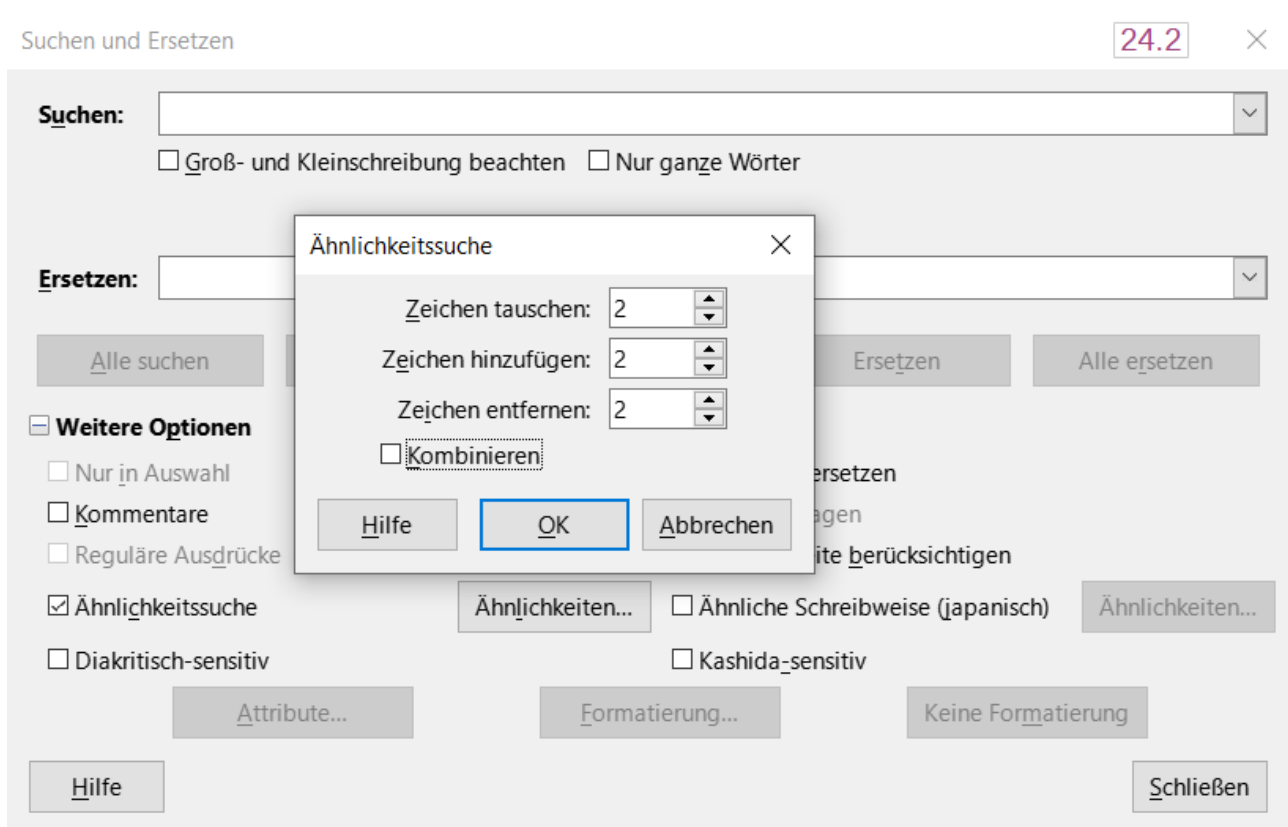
Suchen und Ersetzen

24.2

×

Suchen:

☐ Groß- und Kleinschreibung beachten ☐ Nur ganze Wörter

Ersetzen:

Alle suchen

Ersetzen

Alle ersetzen

⊟ Weitere Optionen

☐ Nur in Auswahl

ersetzen

☐ Kommentare

agen

☐ Reguläre Ausdrücke

ite berücksichtigen

☑ Ähnlichkeitssuche

Ähnlichkeiten...

☐ Ähnliche Schreibweise (japanisch)

Ähnlichkeiten...

☐ Diakritisch-sensitiv

☐ Kashida-sensitiv

Attribute...

Formatierung...

Keine Formatierung

Hilfe

Schließen

Ähnlichkeitssuche

×

Zeichen tauschen: 2

Zeichen hinzufügen: 2

Zeichen entfernen: 2

☐ Kombinieren

Hilfe

OK

Abbrechen